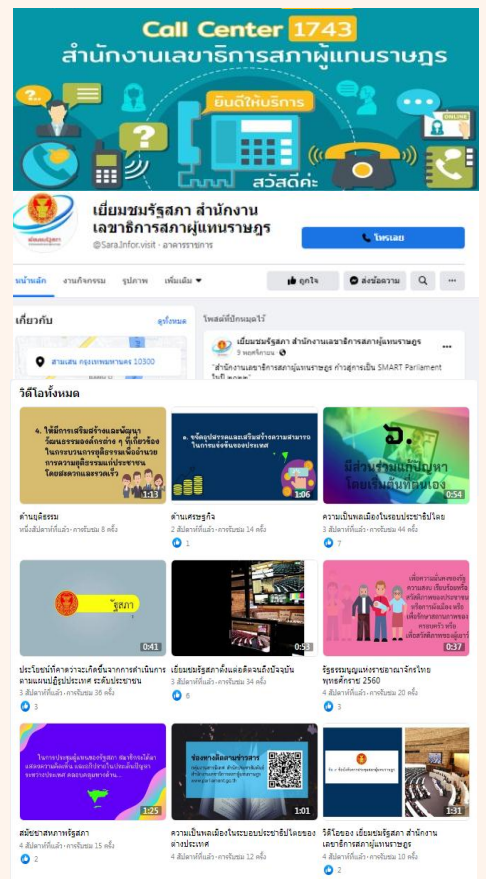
Call Center 1743
สำนักงานเลขาธิการสภาผู้แทนราษฎร

ยินดีให้บริการ

ONLINE

สวัสดีค่ะ

เยี่ยมชมรัฐสภา สำนักงานเลขาธิการสภาผู้แทนราษฎร
@Sara.Infor.visit · อาคารราชการ

โทรเลย

หน้าหลัก งานกิจกรรม รูปภาพ เพิ่มเติม

ถูกใจ ส่งข้อความ

เกี่ยวกับ ดูทั้งหมด

สามเสน กรุงเทพมหานคร 10300

โพสต์ที่ปักหมุดไว้

เยี่ยมชมรัฐสภา สำนักงานเลขาธิการสภาผู้แทนราษฎร
3 พฤศจิกายน

"สำนักงานเลขาธิการสภาผู้แทนราษฎร ก้าวสู่การเป็น SMART Parliament ในปี พ.ศ...

วิดีโอทั้งหมด

4. ให้มีการเสริมสร้างและพัฒนาวัฒนธรรมองค์กรต่าง ๆ ที่เกี่ยวข้องในกระบวนการยุติธรรมเพื่ออำนวยการความยุติธรรมแก่ประชาชนโดยสะดวกและรวดเร็ว
1:13
ด้านยุติธรรม
หนึ่งสัปดาห์ที่แล้ว · การรับชม 8 ครั้ง

๑. ขจัดอุปสรรคและเสริมสร้างความสามารถในการแข่งขันของประเทศ
1:06
ด้านเศรษฐกิจ
2 สัปดาห์ที่แล้ว · การรับชม 14 ครั้ง
1

๖.
มีส่วนร่วมแก้ปัญหาโดยเริ่มต้นที่ตนเอง
0:54
ความเป็นพลเมืองในระบอบประชาธิปไตย
3 สัปดาห์ที่แล้ว · การรับชม 44 ครั้ง
7

รัฐสภา
0:41
ประโยชน์ที่คาดว่าจะเกิดขึ้นจากการดำเนินการตามแผนปฏิรูปประเทศ ระดับประชาชน
3 สัปดาห์ที่แล้ว · การรับชม 36 ครั้ง
3

0:53
เยี่ยมชมรัฐสภาตั้งแต่อดีตจนถึงปัจจุบัน
3 สัปดาห์ที่แล้ว · การรับชม 34 ครั้ง
6

เพื่อความมั่นคงของรัฐ ความสงบ เรียบร้อยหรือศีลธรรมอันดีของประชาชน หรือการป้องกันหรือเพื่อรักษาสถานภาพของครอบครัว หรือเพื่อรักษาสิทธิของผู้อื่น
0:37
รัฐธรรมนูญแห่งราชอาณาจักรไทย พุทธศักราช 2560
3 สัปดาห์ที่แล้ว · การรับชม 20 ครั้ง
3

ในการประชุมผู้แทนของรัฐสภา สมาชิกรัฐสภาได้แสดงความคิดเห็น และเข้าร่วมในประเด็นปัญหาระหว่างประเทศ ตลอดจนสภาอาจมี...
1:25
สมัชชาสหภาพรัฐสภา
4 สัปดาห์ที่แล้ว · การรับชม 15 ครั้ง
2

ช่องทางติดตามข่าวสาร
1:01
ความเป็นพลเมืองในระบอบประชาธิปไตยของต่างประเทศ
4 สัปดาห์ที่แล้ว · การรับชม 12 ครั้ง

1:31
วิดีโอของ เยี่ยมชมรัฐสภา สำนักงานเลขาธิการสภาผู้แทนราษฎร
4 สัปดาห์ที่แล้ว · การรับชม 10 ครั้ง
2